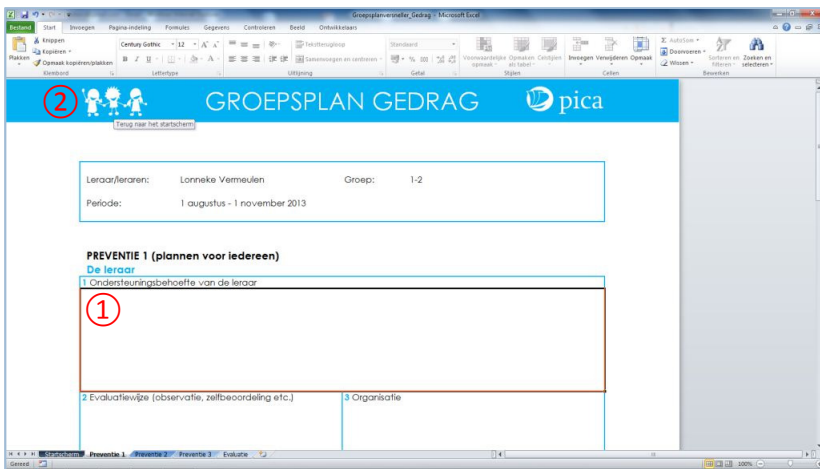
Groepsplanversneller_Gedrag - Microsoft Excel

Bestand Start Invoegen Pagina-indeling Formules Gegevens Controleren Beeld Ontwikkelaars

Knippen
Kopiëren
Plakken
Opmaak kopiëren/plakken
Klembord

Century Gothic 12 A A
B I U
Lettertype

Tekstterugloop
Samenvoegen en centreren
Uitlijning

Standaard
% 000
Getal

Voorwaardelijke opmaak
Opmaken als tabel
Celstijlen
Stijlen

Invoegen Verwijderen Opmaak
Cellen

AutoSom
Doorvoeren
Wissen
Sorteren en filteren
Zoeken en selecteren
Bewerken

②

GROEPSPLAN GEDRAG

pica

Terug naar het startscherm

Leraar/leraren: Lonneke Vermeulen Groep: 1-2

Periode: 1 augustus - 1 november 2013

PREVENTIE 1 (plannen voor iedereen)

De leraar

1 Ondersteuningsbehoefte van de leraar

①

2 Evaluatiewijze (observatie, zelfbeoordeling etc.)

3 Organisatie

Startscherm Preventie 1 Preventie 2 Preventie 3 Evaluatie

Gereed

100%